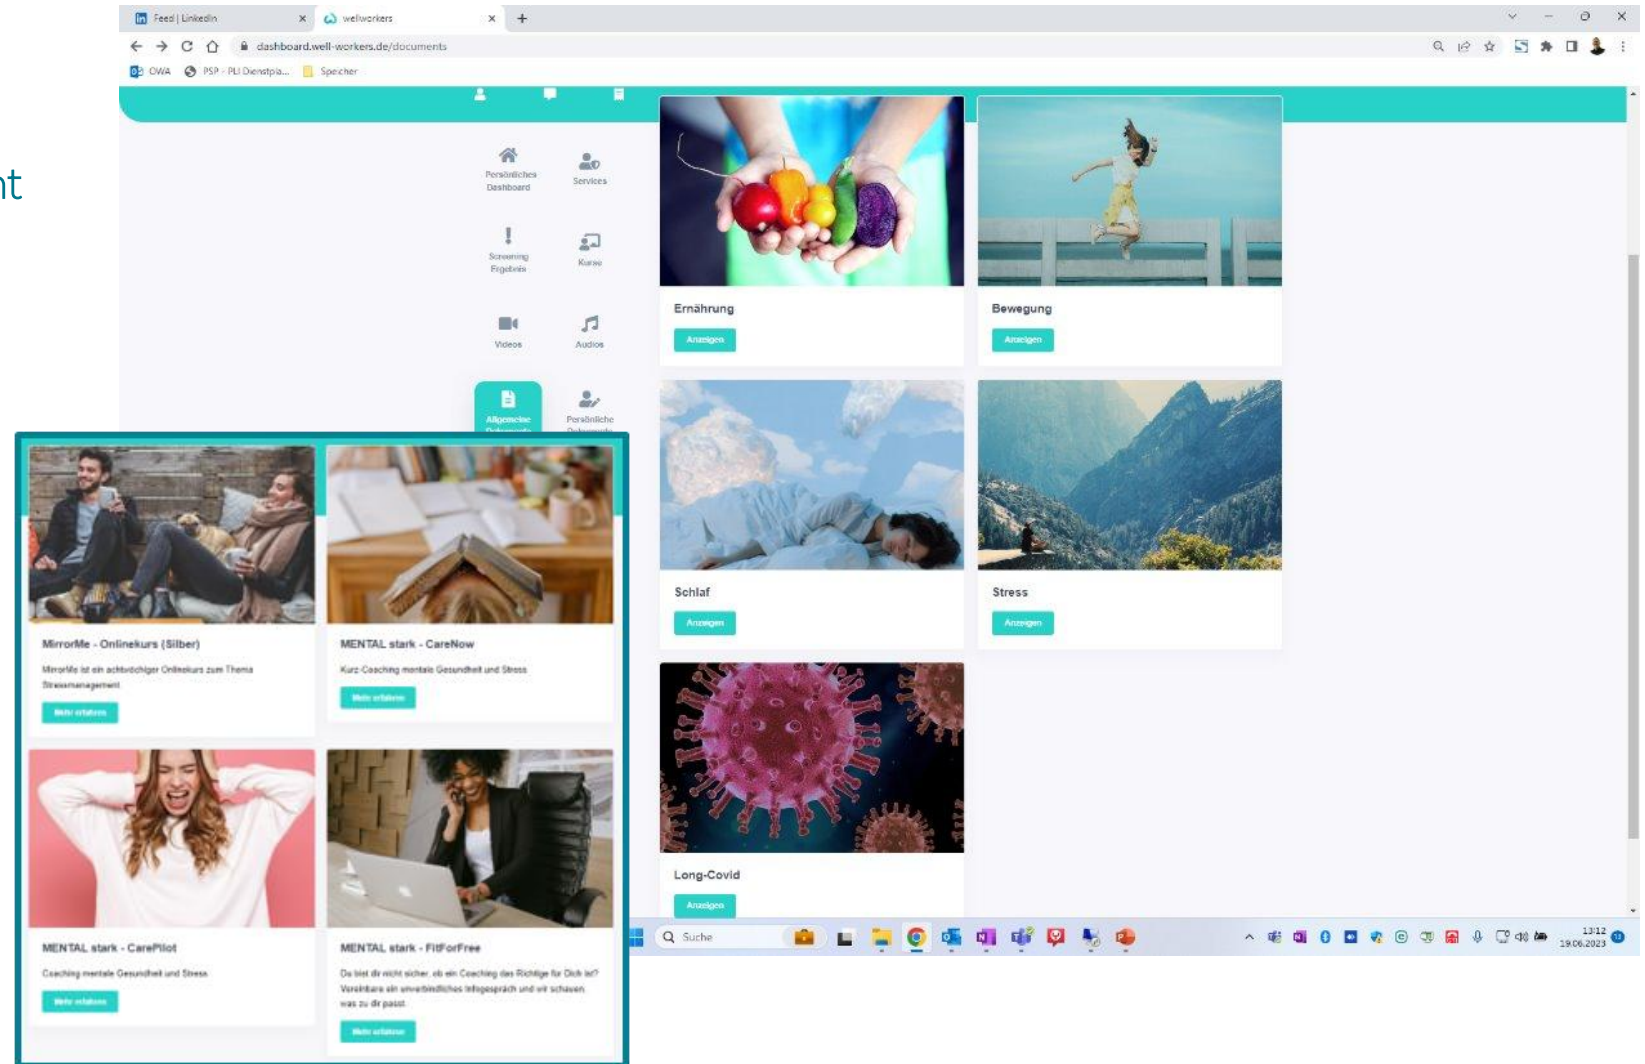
nt

Feed | LinkedIn
wellworkers
dashboard.well-workers.de/documents
OWA PSP - PLI Dienstpla... Speicher

Persönliches Dashboard
Services
Screening Ergebnis
Kurse
Videos
Audios
Allgemeine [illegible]
Persönliche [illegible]

Ernährung
Anzeigen
Bewegung
Anzeigen
Schlaf
Anzeigen
Stress
Anzeigen
Long-Covid
Anzeigen

MirrorMe - Onlinekurs (Silber)
MirrorMe ist ein achtwöchiger Onlinekurs zum Thema Stressmanagement
Mehr erfahren

MENTAL stark - CareNow
Kurz-Coaching mentale Gesundheit und Stress
Mehr erfahren

MENTAL stark - CarePilot
Coaching mentale Gesundheit und Stress
Mehr erfahren

MENTAL stark - FitForFree
Du bist dir nicht sicher, ob ein Coaching das Richtige für Dich ist? Vereinbare ein unverbindliches Infogespräch und wir schauen was zu dir passt.
Mehr erfahren

Suche
13:12
19.06.2023